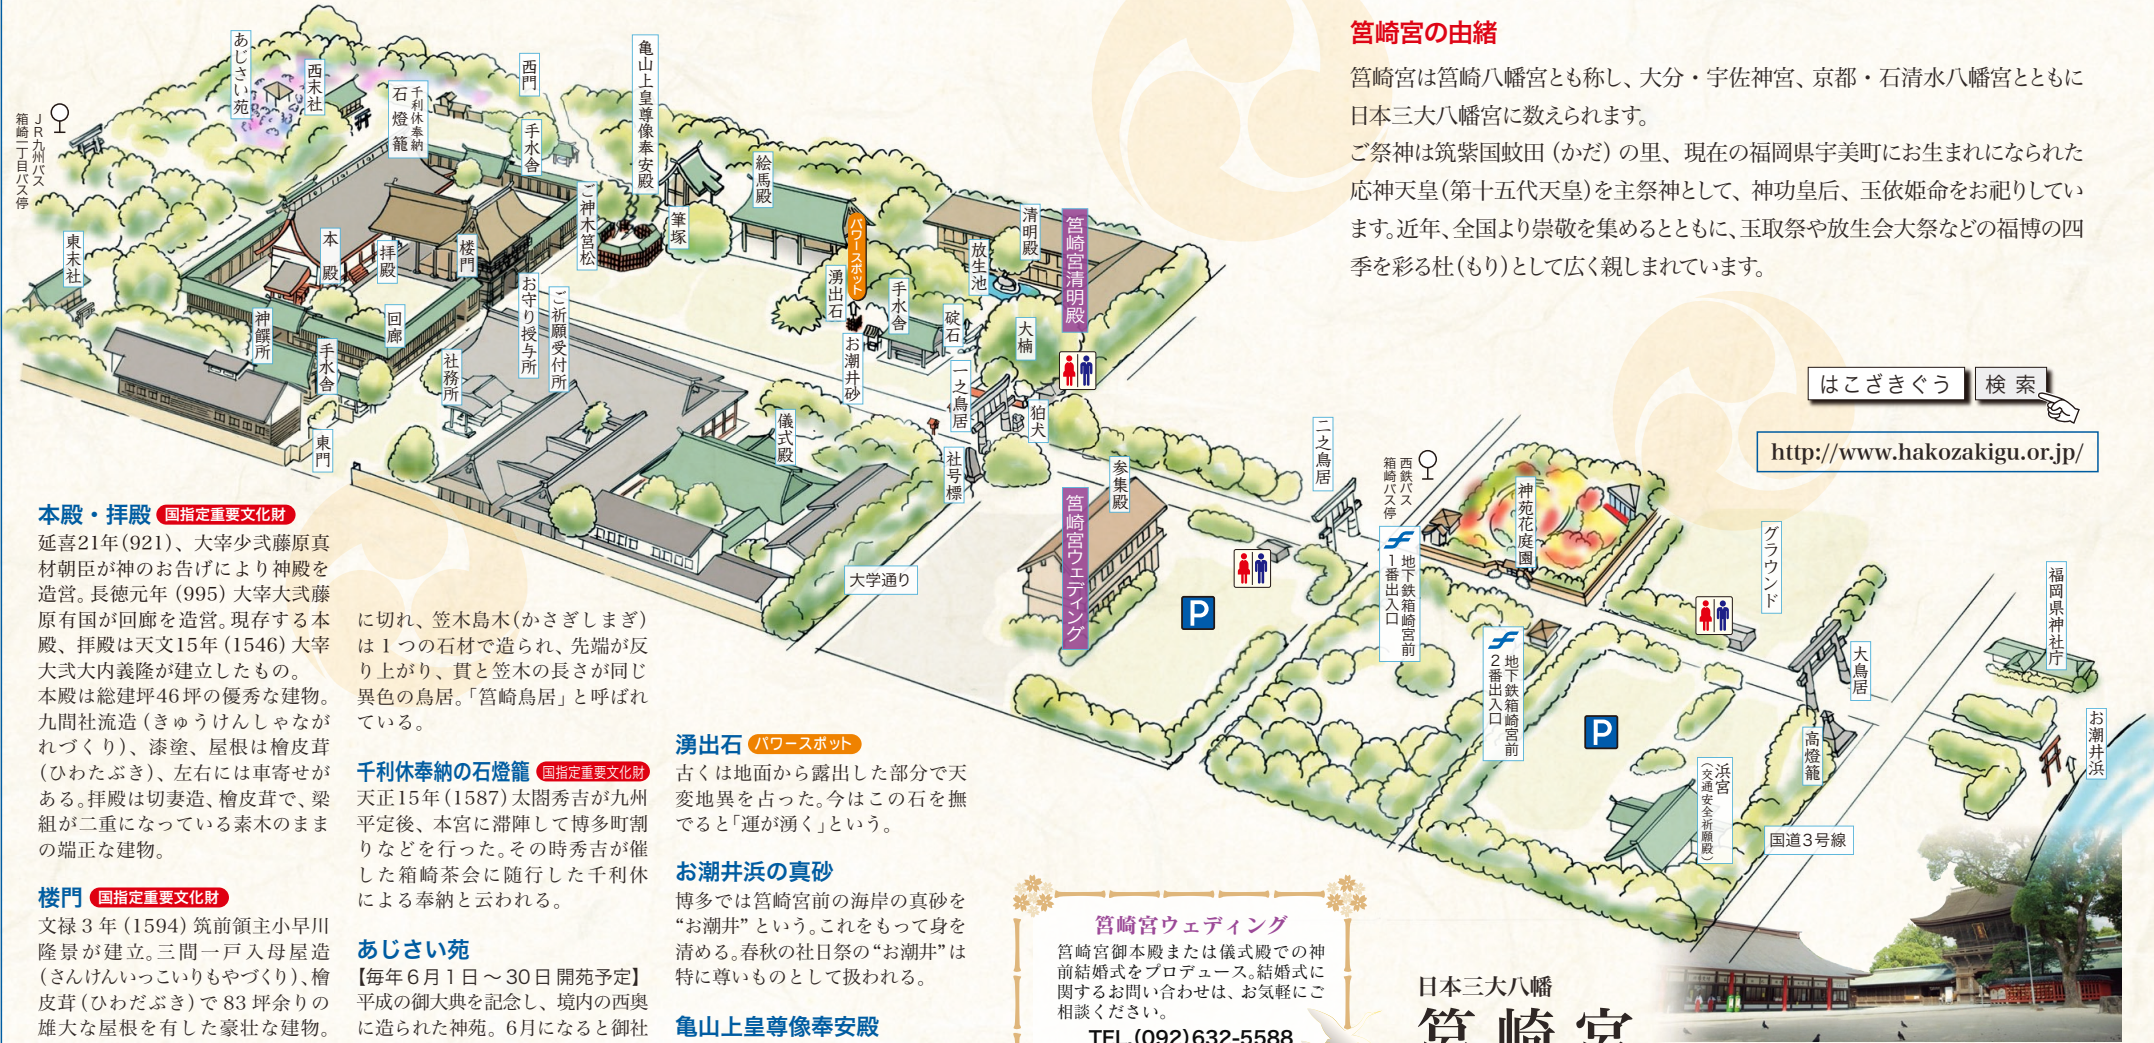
筥崎宮の由緒

筥崎宮は筥崎八幡宮とも称し、大分・宇佐神宮、京都・石清水八幡宮とともに日本三大八幡宮に数えられます。
ご祭神は筑紫国蚊田（かだ）の里、現在の福岡県宇美町にお生まれになられた応神天皇（第十五代天皇）を主祭神として、神功皇后、玉依姫命をお祀りしています。近年、全国より崇敬を集めるとともに、玉取祭や放生会大祭などの福博の四季を彩る杜（もり）として広く親しまれています。

はこざきぐう　検索

http://www.hakozakigu.or.jp/

あじさい苑
西末社
石燈籠
千利休奉納
西門
手水舎
亀山上皇尊像奉安殿
絵馬殿
JR九州バス箱崎二丁目バス停
東末社
本殿
拝殿
楼門
ご神木宮松
筆塚
パワースポット
湧出石
手水舎
清明殿
筥崎宮清明殿
放生池
神饌所
手水舎
回廊
社務所
お守り授与所
ご祈願受付所
お潮井砂
砲石
大楠
一之鳥居
狛犬
東門
儀式殿
社号標
参集殿
筥崎宮ウェディング
二之鳥居
西鉄バス箱崎バス停
神苑花庭園
地下鉄箱崎宮前1番出入口
地下鉄箱崎宮前2番出入口
大学通り
グラウンド
福岡県神社庁
大鳥居
高燈籠
浜宮（交通安全祈願殿）
お潮井浜
国道3号線
P
P

本殿・拝殿　国指定重要文化財
延喜21年（921）、大宰少弐藤原真材朝臣が神のお告げにより神殿を造営。長徳元年（995）大宰大弐藤原有国が回廊を造営。現存する本殿、拝殿は天文15年（1546）大宰大弐大内義隆が建立したもの。
本殿は総建坪46坪の優秀な建物。九間社流造（きゅうけんしゃながれづくり）、漆塗、屋根は檜皮葺（ひわたぶき）、左右には車寄せがある。拝殿は切妻造、檜皮葺で、梁組が二重になっている素木のままの端正な建物。

楼門　国指定重要文化財
文禄3年（1594）筑前領主小早川隆景が建立。三間一戸入母屋造（さんけんいっこいりもやづくり）、檜皮葺（ひわだぶき）で83坪余りの雄大な屋根を有した豪壮な建物。

に切れ、笠木島木（かさぎしまぎ）は1つの石材で造られ、先端が反り上がり、貫と笠木の長さが同じ異色の鳥居。「筥崎鳥居」と呼ばれている。

千利休奉納の石燈籠　国指定重要文化財
天正15年（1587）太閤秀吉が九州平定後、本宮に滞陣して博多町割りなどを行った。その時秀吉が催した箱崎茶会に随行した千利休による奉納と云われる。

あじさい苑
【毎年6月1日～30日 開苑予定】
平成の御大典を記念し、境内の西奥に造られた神苑。6月になると御社

湧出石　パワースポット
古くは地面から露出した部分で天変地異を占った。今はこの石を撫でると「運が湧く」という。

お潮井浜の真砂
博多では筥崎宮前の海岸の真砂を“お潮井”という。これをもって身を清める。春秋の社日祭の“お潮井”は特に尊いものとして扱われる。

亀山上皇尊像奉安殿

筥崎宮ウェディング
筥崎宮御本殿または儀式殿での神前結婚式をプロデュース。結婚式に関するお問い合わせは、お気軽にご相談ください。
TEL.(092)632-5588

日本三大八幡
筥崎宮